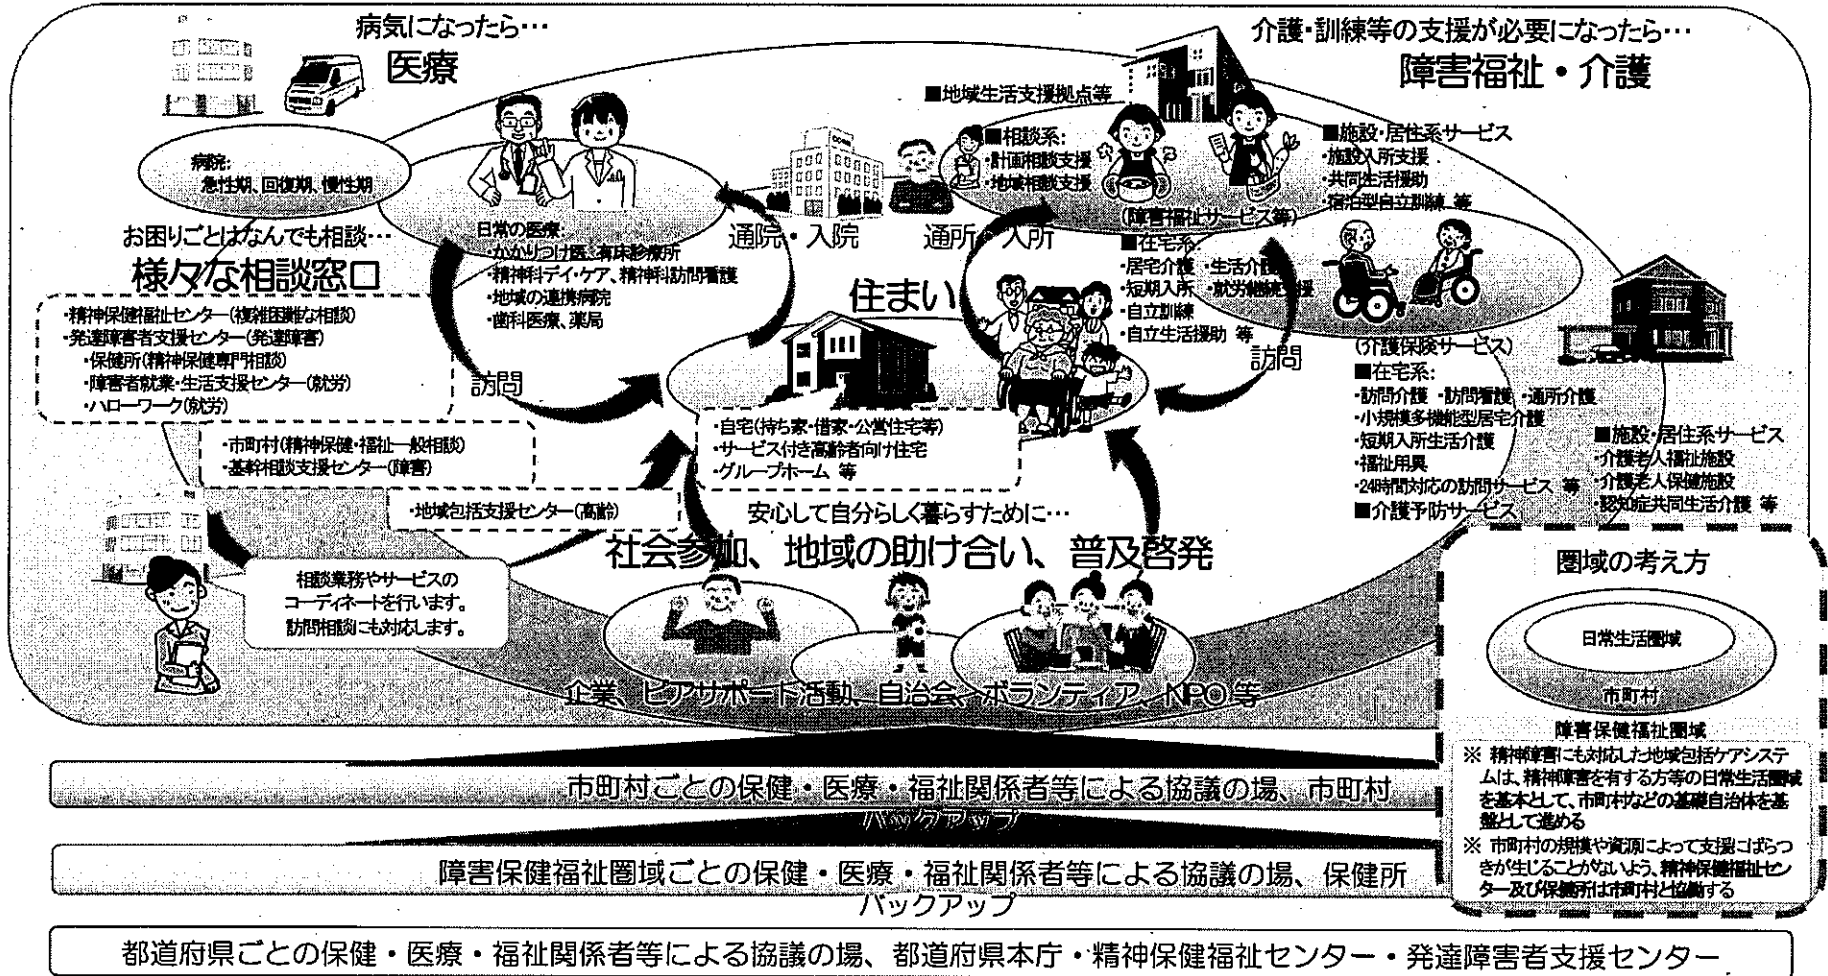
病気になったら…
医療

病院:
急性期、回復期、慢性期

日常の医療:
・かかりつけ医、有床診療所
・精神科デイ・ケア、精神科訪問看護
・地域の連携病院
・歯科医療、薬局

介護・訓練等の支援が必要になったら…
障害福祉・介護

■地域生活支援拠点等
■相談系:
・計画相談支援
・地域相談支援
■施設・居住系サービス
・施設入所支援
・共同生活援助
・宿泊型自立訓練 等
(障害福祉サービス等)
■在宅系:
・居宅介護 ・生活介護
・短期入所 ・就労継続支援
・自立訓練
・自立生活援助 等

通院・入院
通所・入所

お困りごとはなんでも相談…
様々な相談窓口

・精神保健福祉センター(複雑困難な相談)
・発達障害者支援センター(発達障害)
・保健所(精神保健専門相談)
・障害者就業・生活支援センター(就労)
・ハローワーク(就労)

・市町村(精神保健・福祉一般相談)
・基幹相談支援センター(障害)

・地域包括支援センター(高齢)

訪問
住まい
訪問

・自宅(持ち家・借家・公営住宅等)
・サービス付き高齢者向け住宅
・グループホーム 等

(介護保険サービス)
■在宅系:
・訪問介護 ・訪問看護 ・通所介護
・小規模多機能型居宅介護
・短期入所生活介護
・福祉用具
・24時間対応の訪問サービス 等
■介護予防サービス

■施設・居住系サービス
・介護老人福祉施設
・介護老人保健施設
・認知症共同生活介護 等

安心して自分らしく暮らすために…
社会参加、地域の助け合い、普及啓発

相談業務やサービスのコーディネートを行います。
訪問相談にも対応します。

企業、ピアサポート活動、自治会、ボランティア、NPO等

圏域の考え方
日常生活圏域
市町村
障害保健福祉圏域
※ 精神障害にも対応した地域包括ケアシステムは、精神障害を有する方等の日常生活圏域を基本として、市町村などの基礎自治体を基盤として進める
※ 市町村の規模や資源によって支援にばらつきが生じることがないよう、精神保健福祉センター及び保健所は市町村と協働する

市町村ごとの保健・医療・福祉関係者等による協議の場、市町村
バックアップ
障害保健福祉圏域ごとの保健・医療・福祉関係者等による協議の場、保健所
バックアップ
都道府県ごとの保健・医療・福祉関係者等による協議の場、都道府県本庁・精神保健福祉センター・発達障害者支援センター